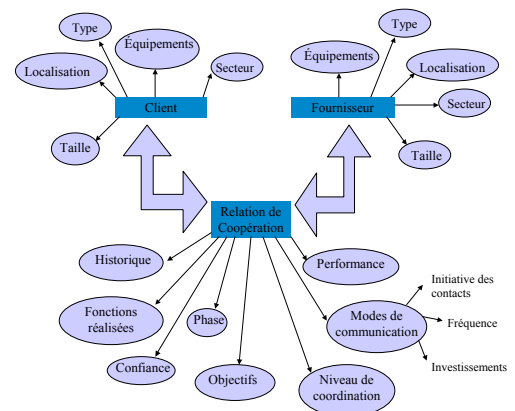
Type
Équipements
Localisation
Secteur
Client
Taille

Type
Équipements
Localisation
Fournisseur
Secteur
Taille

Relation de Coopération

Historique
Performance
Fonctions réalisées
Phase
Modes de communication
Initiative des contacts
Fréquence
Investissements
Confiance
Objectifs
Niveau de coordination